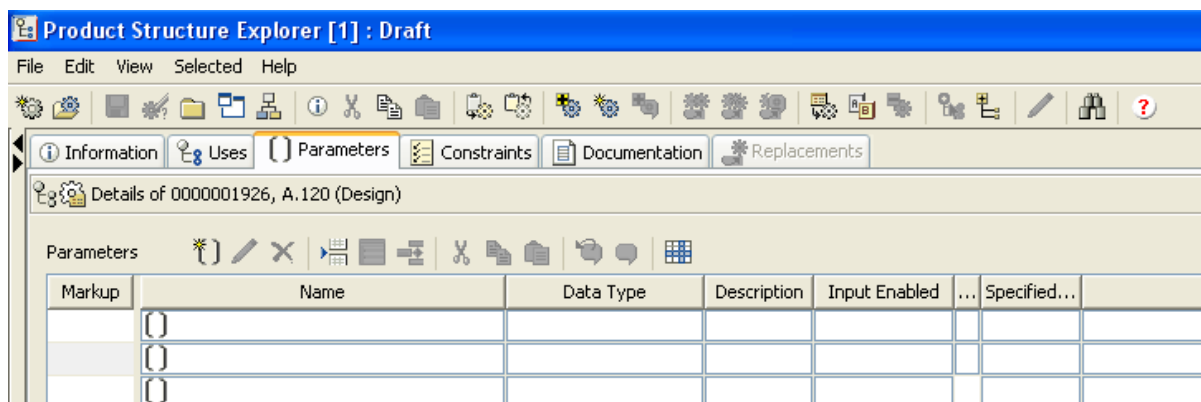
Product Structure Explorer [1] : Draft

File Edit View Selected Help

Information Uses Parameters Constraints Documentation Replacements

Details of 0000001926, A.120 (Design)

Parameters

| Markup | Name | Data Type | Description | Input Enabled | ... | Specified... |
|---|---|---|---|---|---|---|
| | [] | | | | | |
| | [] | | | | | |
| | [] | | | | | |